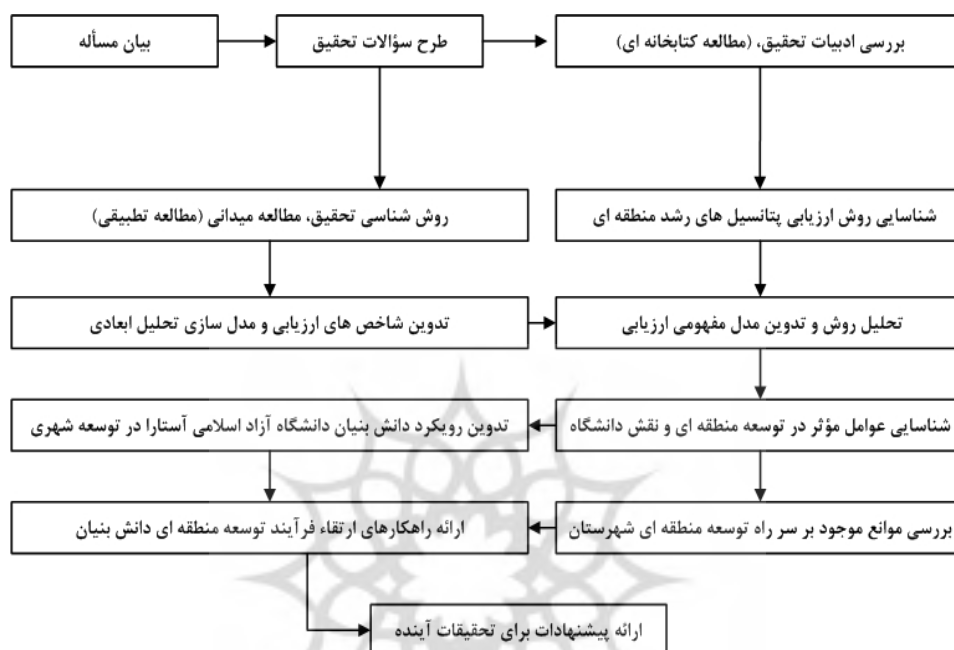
بیان مسأله

طرح سؤالات تحقیق

بررسی ادبیات تحقیق، (مطالعه کتابخانه ای)

روش شناسی تحقیق، مطالعه میدانی (مطالعه تطبیقی)

شناسایی روش ارزیابی پتانسیل های رشد منطقه ای

تدوین شاخص های ارزیابی و مدل سازی تحلیل ابعادی

تحلیل روش و تدوین مدل مفهومی ارزیابی

تدوین رویکرد دانش بنیان دانشگاه آزاد اسلامی آستارا در توسعه شهری

شناسایی عوامل مؤثر در توسعه منطقه ای و نقش دانشگاه

ارائه راهکارهای ارتقاء فرآیند توسعه منطقه ای دانش بنیان

بررسی موانع موجود بر سر راه توسعه منطقه ای شهرستان

ارائه پیشنهادات برای تحقیقات آینده